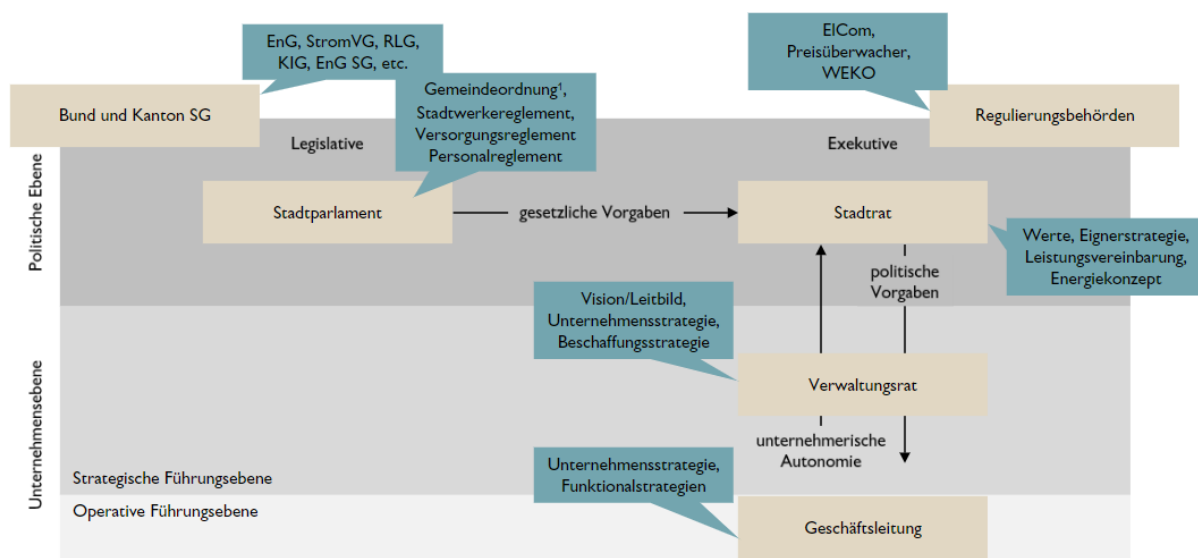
EnG, StromVG, RLG, KIG, EnG SG, etc.

ElCom, Preisüberwacher, WEKO

Bund und Kanton SG

Gemeindeordnung$^1$, Stadtwerkereglement, Versorgungsreglement Personalreglement

Regulierungsbehörden

Politische Ebene

Legislative

Exekutive

Stadtparlament

gesetzliche Vorgaben

Stadtrat

Werte, Eignerstrategie, Leistungsvereinbarung, Energiekonzept

politische Vorgaben

Unternehmensebene

Vision/Leitbild, Unternehmensstrategie, Beschaffungsstrategie

Verwaltungsrat

unternehmerische Autonomie

Strategische Führungsebene

Unternehmensstrategie, Funktionalstrategien

Operative Führungsebene

Geschäftsleitung